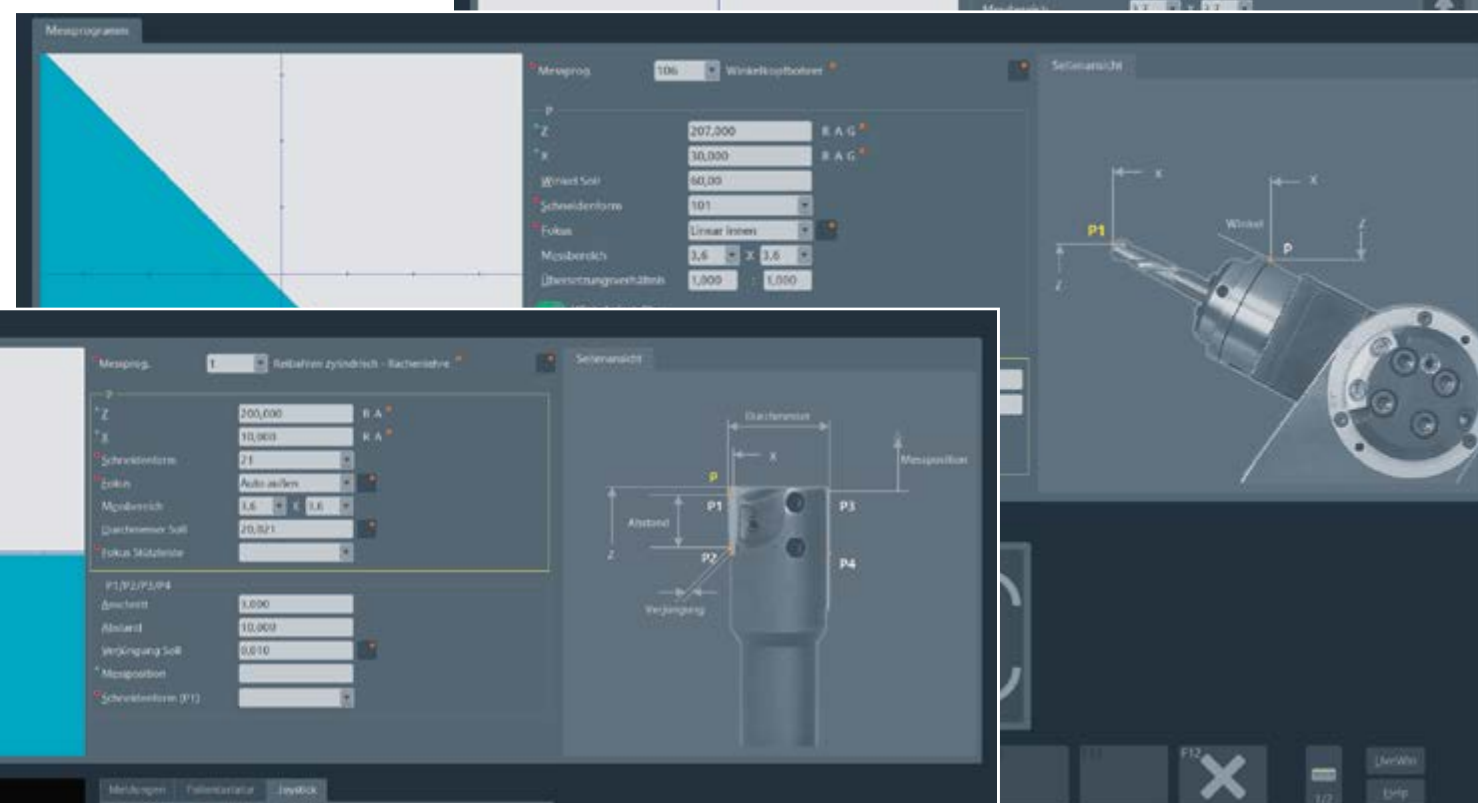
Messprogramm

Messprog. 106 Winkelkopfbohrer

P

Z 207,000 R A G

X 30,000 R A G

Winkel Soll 60,00

Schneidenform 101

Fokus Linear innen

Messbereich 3,6 X 3,6

Übersetzungsverhältnis 1,000 : 1,000

Seitenansicht

X

X

P1

Winkel

P

Z

Z

Messprog. 1 Reibahlen zylindrisch - Rachenlehre

P

Z 200,000 R A

X 10,000 R A

Schneidenform 21

Fokus Auto außen

Messbereich 3,6 X 3,6

Durchmesser Soll 20,021

Fokus Stützleiste

P1/P2/P3/P4

Anschnitt 3,000

Abstand 10,000

Verjüngung Soll 0,010

Messposition

Schneidenform (P1)

Seitenansicht

Durchmesser

X

Messposition

P

P1

P3

Abstand

Z

P2

P4

Verjüngung

Meldungen Folientastatur Joystick

F12

1/2

LiveWin

Help